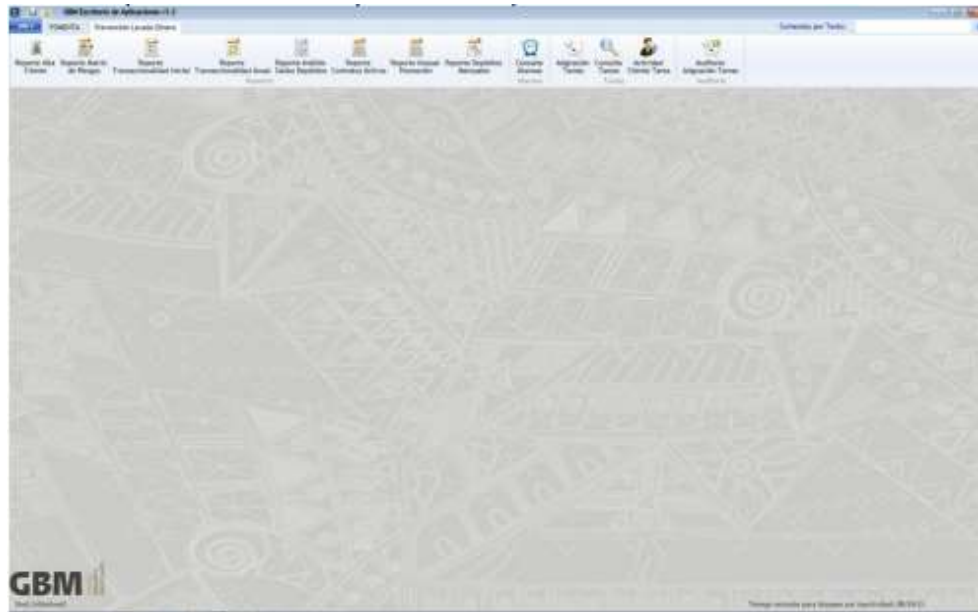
GBM Escritorio de Aplicaciones v1.2

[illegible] FOMENTA Prevención Lavado Dinero

Contenidos por Tareas

Reporte Alta Cliente

Reporte Matriz de Riesgo

Reporte Transaccionalidad Inicial

Reporte Transaccionalidad Anual

Reporte Análisis Tarjeta Depósitos

Reporte Contratos Activos

Reporte Inusual Promoción

Reporte Depósitos Mensuales

Reportes

Consulta Alarmas

Alarmas

Asignación Tareas

Consulta Tareas

Actividad Cliente Tarea

Tareas

Auditoría Asignación Tareas

Auditoría

GBM

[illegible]

Tiempo restante para bloqueo por inactividad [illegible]